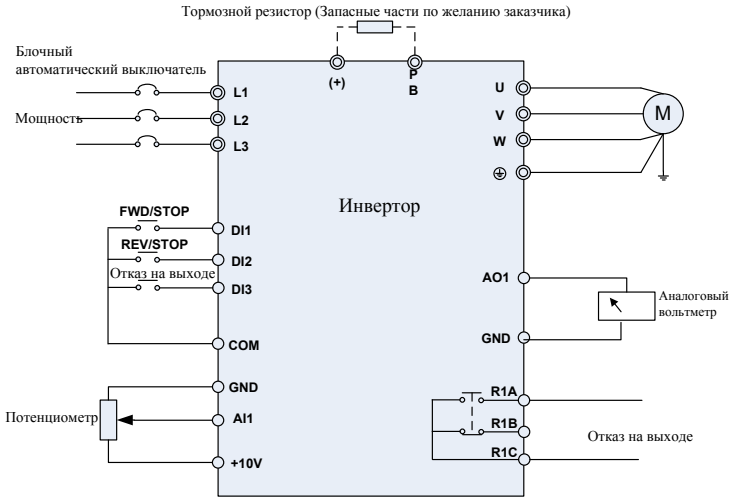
Тормозной резистор (Запасные части по желанию заказчика)

Блочный автоматический выключатель

Мощность

L1
L2
L3

(+)
P
B

U
V
W
M

Инвертор

FWD/STOP
DI1
REV/STOP
DI2
Отказ на выходе
DI3
COM

AO1
GND
Аналоговый вольтметр

GND
Потенциометр
AI1
+10V

R1A
R1B
R1C
Отказ на выходе